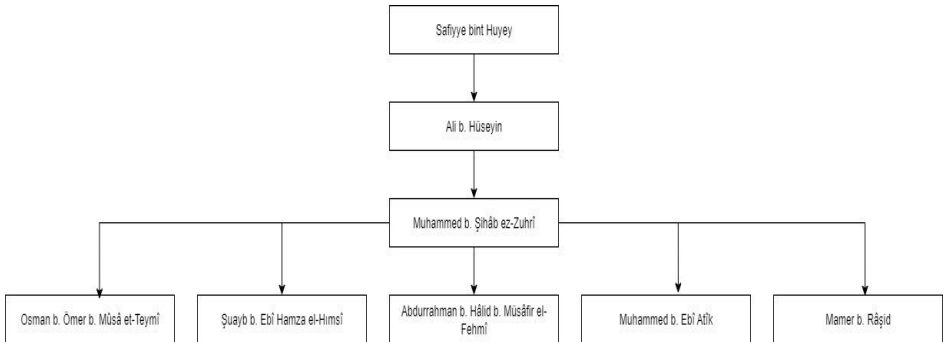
Safiyye bint Huyey

Ali b. Hüseyin

Muhammed b. Şihâb ez-Zuhrî

Osman b. Ömer b. Mûsâ et-Teymî

Şuayb b. Ebî Hamza el-Hımsî

Abdurrahman b. Hâlid b. Müsâfir el-Fehmî

Muhammed b. Ebî Atîk

Mamer b. Râşid